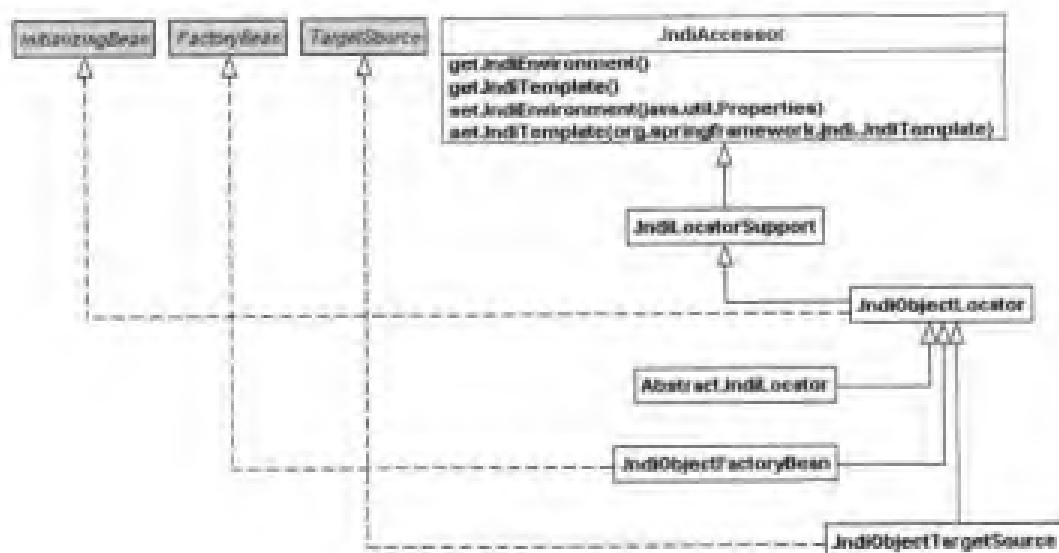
InitializingBean

FactoryBean

TargetSource

JndiAccessor

getJndiEnvironment()
getJndiTemplate()
setJndiEnvironment(java.util.Properties)
setJndiTemplate(org.springframework.jndi.JndiTemplate)

JndiLocatorSupport

JndiObjectLocator

AbstractJndiLocator

JndiObjectFactoryBean

JndiObjectTargetSource